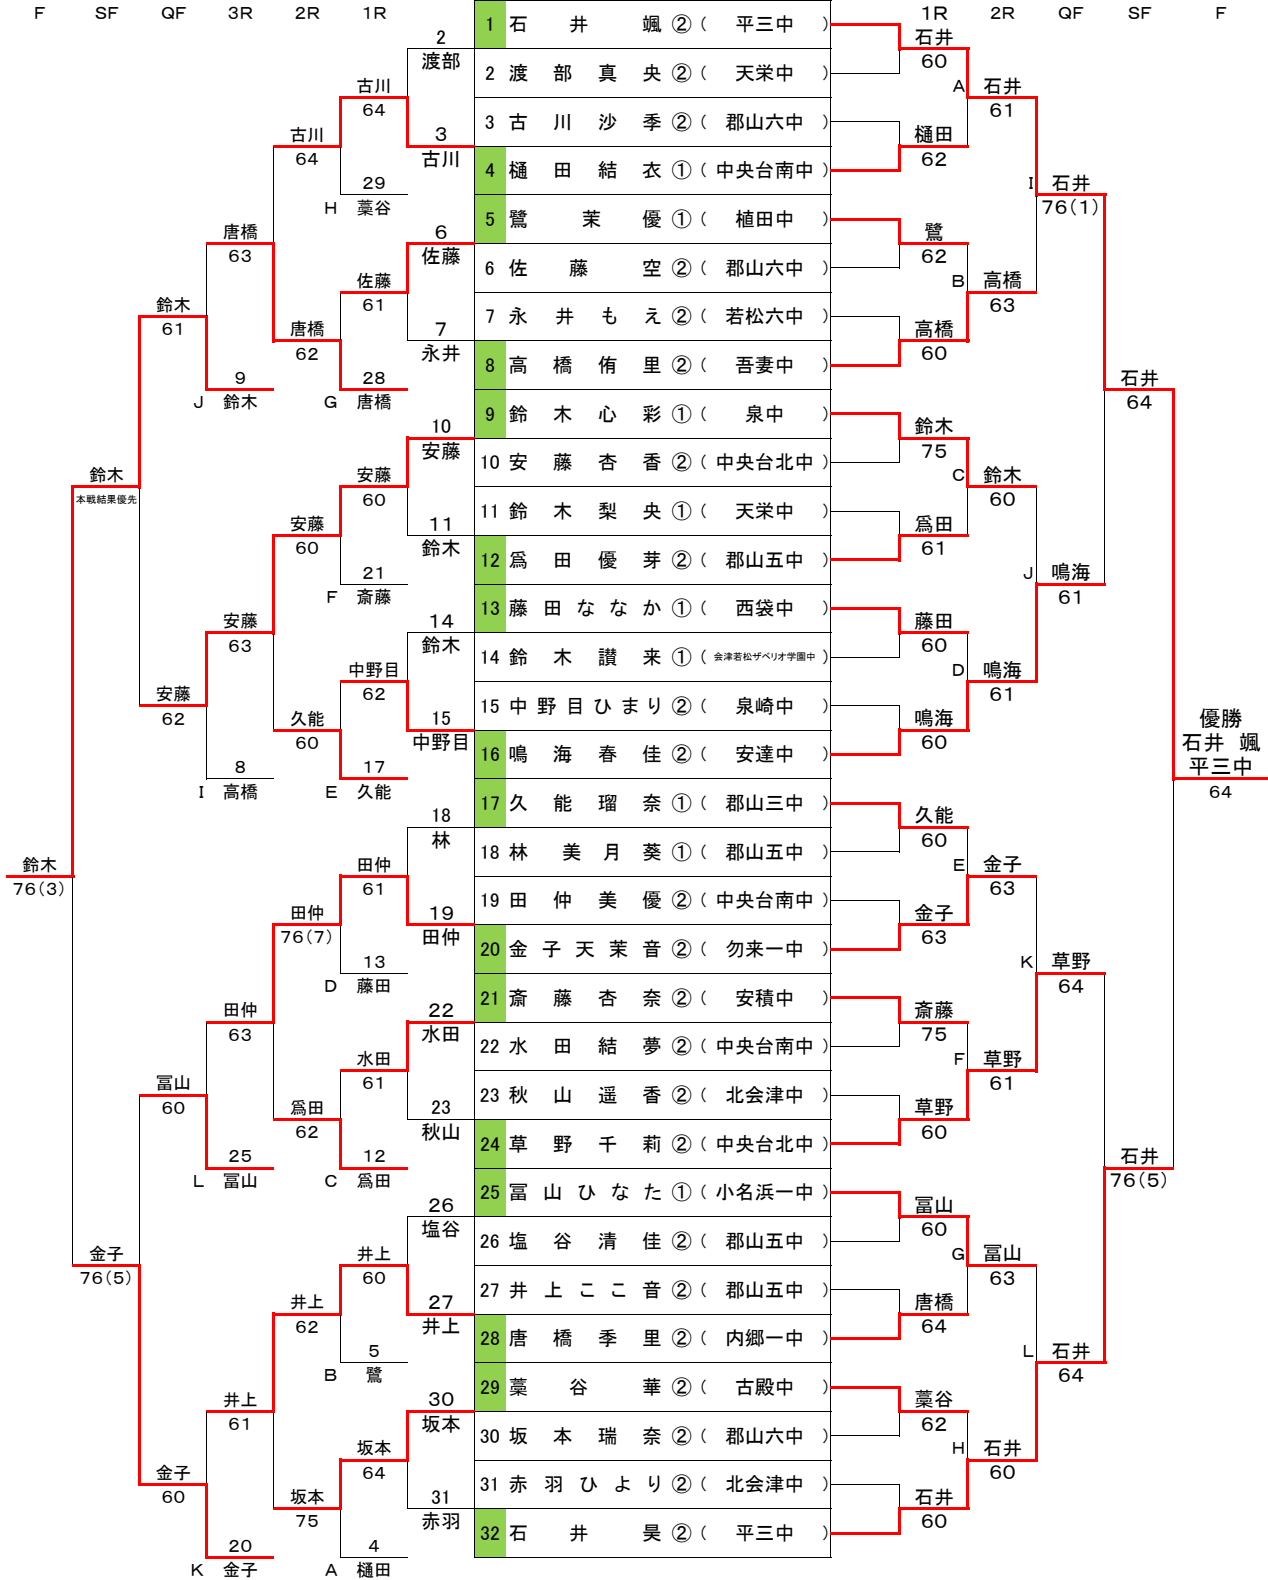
F SF QF 3R 2R 1R

| | | | |
|---|---|---|---|
| 1 | 石 井 颯 | ② | ( 平三中 ) |
| 2 | 渡 部 真 央 | ② | ( 天栄中 ) |
| 3 | 古 川 沙 季 | ② | ( 郡山六中 ) |
| 4 | 樋 田 結 衣 | ① | ( 中央台南中 ) |
| 5 | 鷺 茉 優 | ① | ( 植田中 ) |
| 6 | 佐 藤 空 | ② | ( 郡山六中 ) |
| 7 | 永 井 も え | ② | ( 若松六中 ) |
| 8 | 高 橋 侑 里 | ② | ( 吾妻中 ) |
| 9 | 鈴 木 心 彩 | ① | ( 泉中 ) |
| 10 | 安 藤 杏 香 | ② | ( 中央台北中 ) |
| 11 | 鈴 木 梨 央 | ① | ( 天栄中 ) |
| 12 | 爲 田 優 芽 | ② | ( 郡山五中 ) |
| 13 | 藤 田 な な か | ① | ( 西袋中 ) |
| 14 | 鈴 木 讃 来 | ① | ( 会津若松ザベリオ学園中 ) |
| 15 | 中 野 目 ひ ま り | ② | ( 泉崎中 ) |
| 16 | 鳴 海 春 佳 | ② | ( 安達中 ) |
| 17 | 久 能 瑠 奈 | ① | ( 郡山三中 ) |
| 18 | 林 美 月 葵 | ① | ( 郡山五中 ) |
| 19 | 田 仲 美 優 | ② | ( 中央台南中 ) |
| 20 | 金 子 天 茉 音 | ② | ( 勿来一中 ) |
| 21 | 斎 藤 杏 奈 | ② | ( 安積中 ) |
| 22 | 水 田 結 夢 | ② | ( 中央台南中 ) |
| 23 | 秋 山 遥 香 | ② | ( 北会津中 ) |
| 24 | 草 野 千 莉 | ② | ( 中央台北中 ) |
| 25 | 冨 山 ひ な た | ① | ( 小名浜一中 ) |
| 26 | 塩 谷 清 佳 | ② | ( 郡山五中 ) |
| 27 | 井 上 こ こ 音 | ② | ( 郡山五中 ) |
| 28 | 唐 橋 季 里 | ② | ( 内郷一中 ) |
| 29 | 藁 谷 華 | ② | ( 古殿中 ) |
| 30 | 坂 本 瑞 奈 | ② | ( 郡山六中 ) |
| 31 | 赤 羽 ひ よ り | ② | ( 北会津中 ) |
| 32 | 石 井 昊 | ② | ( 平三中 ) |

1R 2R QF SF F

2 渡部
古川 64
3 古川
29 H 藁谷
古川 64
6 佐藤
佐藤 61
7 永井
28 G 唐橋
唐橋 63
唐橋 62
9 J 鈴木
鈴木 61
10 安藤
安藤 60
11 鈴木
21 F 斎藤
安藤 60
安藤 63
14 鈴木
中野目 62
15 中野目
17 E 久能
久能 60
安藤 62
8 I 高橋
鈴木
本戦結果優先
鈴木 76(3)
18 林
田仲 61
19 田仲
13 D 藤田
田仲 76(7)
田仲 63
22 水田
水田 61
23 秋山
12 C 爲田
爲田 62
冨山 60
25 L 冨山
金子 76(5)
26 塩谷
井上 60
27 井上
5 B 鷺
井上 62
井上 61
30 坂本
坂本 64
31 赤羽
4 A 樋田
坂本 75
金子 60
20 K 金子

石井 60
A 石井 61
樋田 62
I 石井 76(1)
鷺 62
B 高橋 63
高橋 60
石井 64
鈴木 75
C 鈴木 60
爲田 61
J 鳴海 61
藤田 60
D 鳴海 61
鳴海 60
優勝
石井 颯
平三中
64
久能 60
E 金子 63
金子 63
K 草野 64
斎藤 75
F 草野 61
草野 60
石井 76(5)
冨山 60
G 冨山 63
唐橋 64
L 石井 64
藁谷 62
H 石井 60
石井 60